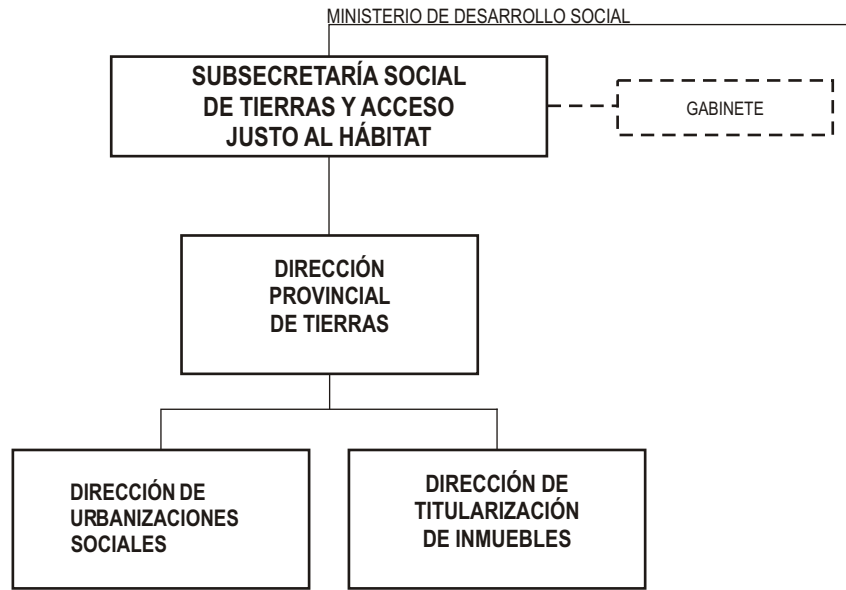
MINISTERIO DE DESARROLLO SOCIAL

SUBSECRETARÍA SOCIAL DE TIERRAS Y ACCESO JUSTO AL HÁBITAT

GABINETE

DIRECCIÓN PROVINCIAL DE TIERRAS

DIRECCIÓN DE URBANIZACIONES SOCIALES

DIRECCIÓN DE TITULARIZACIÓN DE INMUEBLES